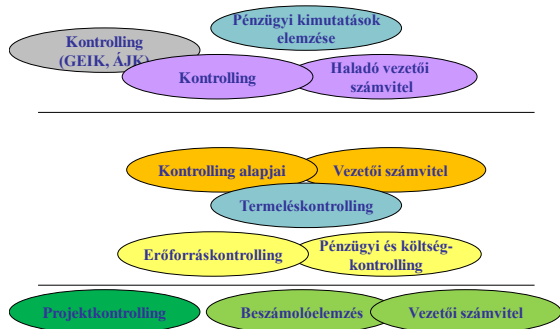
Pénzügyi kimutatások elemzése

Kontrolling (GEIK, ÁJK)

Kontrolling

Haladó vezetői számvitel

Kontrolling alapjai

Vezetői számvitel

Termeléskontrolling

Erőforráskontrolling

Pénzügyi és költségkontrolling

Projektkontrolling

Beszámolóelemzés

Vezetői számvitel